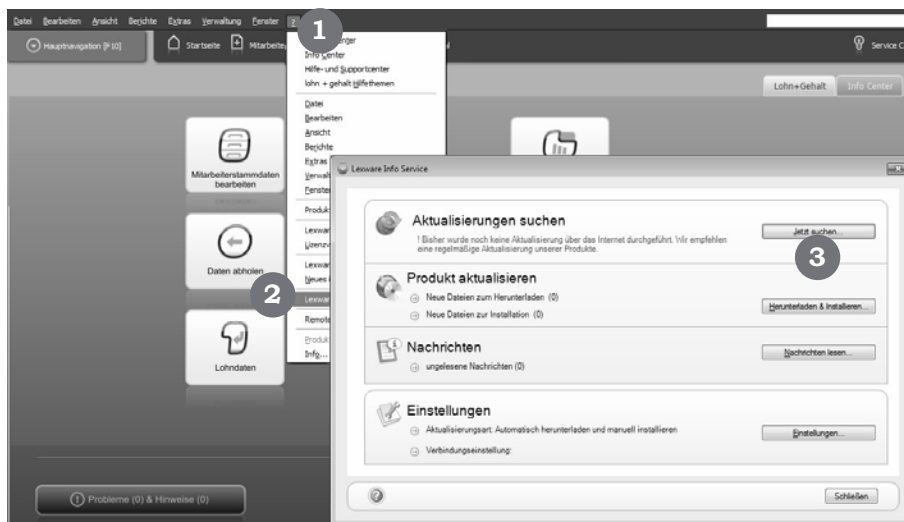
Datei Bearbeiten Ansicht Berichte Extras Verwaltung Fenster ?

1

Hauptnavigation [F10]

Startseite

Mitarbeiter

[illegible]rger
Info Center
Hilfe- und Supportcenter
lohn + gehalt Hilfethemen

Datei
Bearbeiten
Ansicht
Berichte
Extras
Verwalt
Fenster

Produk

Lexwar
Lizenzi

Lexwar
Neues

Lexwar

Remote

Produk
Info...

Service C

Lohn+Gehalt

Info Center

Mitarbeiterstammdaten bearbeiten

Daten abholen

2

Lohndaten

Probleme (0) & Hinweise (0)

Lexware Info Service

Aktualisierungen suchen

! Bisher wurde noch keine Aktualisierung über das Internet durchgeführt. Wir empfehlen eine regelmäßige Aktualisierung unserer Produkte.

Jetzt suchen...

3

Produkt aktualisieren

Neue Dateien zum Herunterladen (0)

Neue Dateien zur Installation (0)

Herunterladen & Installieren...

Nachrichten

ungelesene Nachrichten (0)

Nachrichten lesen...

Einstellungen

Aktualisierungsart: Automatisch herunterladen und manuell installieren

Verbindungseinstellung:

Einstellungen...

Schließen